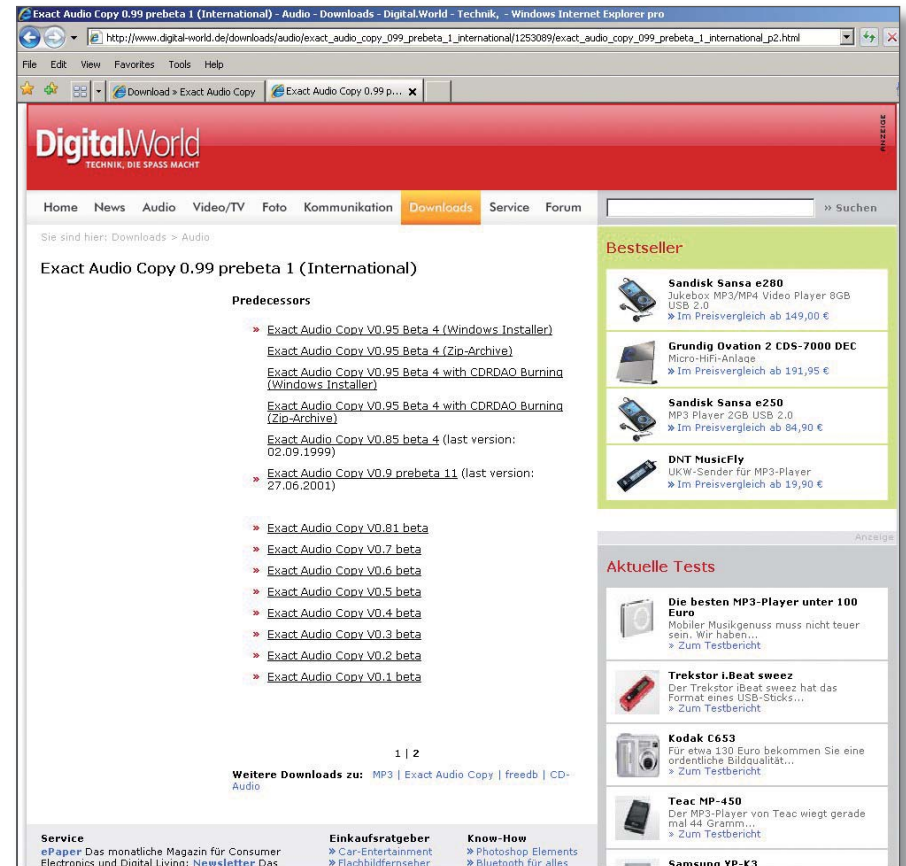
Exact Audio Copy 0.99 prebeta 1 (International) - Audio - Downloads - Digital.World - Technik, - Windows Internet Explorer pro

http://www.digital-world.de/downloads/audio/exact_audio_copy_099_prebeta_1_international/1253089/exact_audio_copy_099_prebeta_1_international_p2.html

File Edit View Favorites Tools Help

Download » Exact Audio Copy | Exact Audio Copy 0.99 p...

Digital.World
TECHNIK, DIE SPASS MACHT

ANZEIGE

Home News Audio Video/TV Foto Kommunikation Downloads Service Forum

» Suchen

Sie sind hier: Downloads > Audio

Exact Audio Copy 0.99 prebeta 1 (International)

Predecessors

» Exact Audio Copy V0.95 Beta 4 (Windows Installer)

Exact Audio Copy V0.95 Beta 4 (Zip-Archive)

Exact Audio Copy V0.95 Beta 4 with CDRDAO Burning (Windows Installer)

Exact Audio Copy V0.95 Beta 4 with CDRDAO Burning (Zip-Archive)

Exact Audio Copy V0.85 beta 4 (last version: 02.09.1999)

» Exact Audio Copy V0.9 prebeta 11 (last version: 27.06.2001)

» Exact Audio Copy V0.81 beta
» Exact Audio Copy V0.7 beta
» Exact Audio Copy V0.6 beta
» Exact Audio Copy V0.5 beta
» Exact Audio Copy V0.4 beta
» Exact Audio Copy V0.3 beta
» Exact Audio Copy V0.2 beta
» Exact Audio Copy V0.1 beta

1 | 2

Weitere Downloads zu: MP3 | Exact Audio Copy | freedb | CD-Audio

Bestseller

Sandisk Sansa e280
Jukebox MP3/MP4 Video Player 8GB USB 2.0
» Im Preisvergleich ab 149,00 €

Grundig Ovation 2 CDS-7000 DEC
Micro-HiFi-Anlage
» Im Preisvergleich ab 191,95 €

Sandisk Sansa e250
MP3 Player 2GB USB 2.0
» Im Preisvergleich ab 84,90 €

DNT MusicFly
UKW-Sender für MP3-Player
» Im Preisvergleich ab 19,90 €

Anzeige

Aktuelle Tests

Die besten MP3-Player unter 100 Euro
Mobiler Musikgenuss muss nicht teuer sein. Wir haben...
» Zum Testbericht

Trekstor i.Beat sweez
Der Trekstor iBeat sweez hat das Format eines USB-Sticks...
» Zum Testbericht

Kodak C653
Für etwa 130 Euro bekommen Sie eine ordentliche Bildqualität...
» Zum Testbericht

Teac MP-450
Der MP3-Player von Teac wiegt gerade mal 44 Gramm...
» Zum Testbericht

Samsung YP-K3

Service
ePaper Das monatliche Magazin für Consumer Electronics und Digital Living; Newsletter Das

Einkaufsratgeber
» Car-Entertainment
» Flachbildfernseher

Know-How
» Photoshop Elements
» Bluetooth für alles